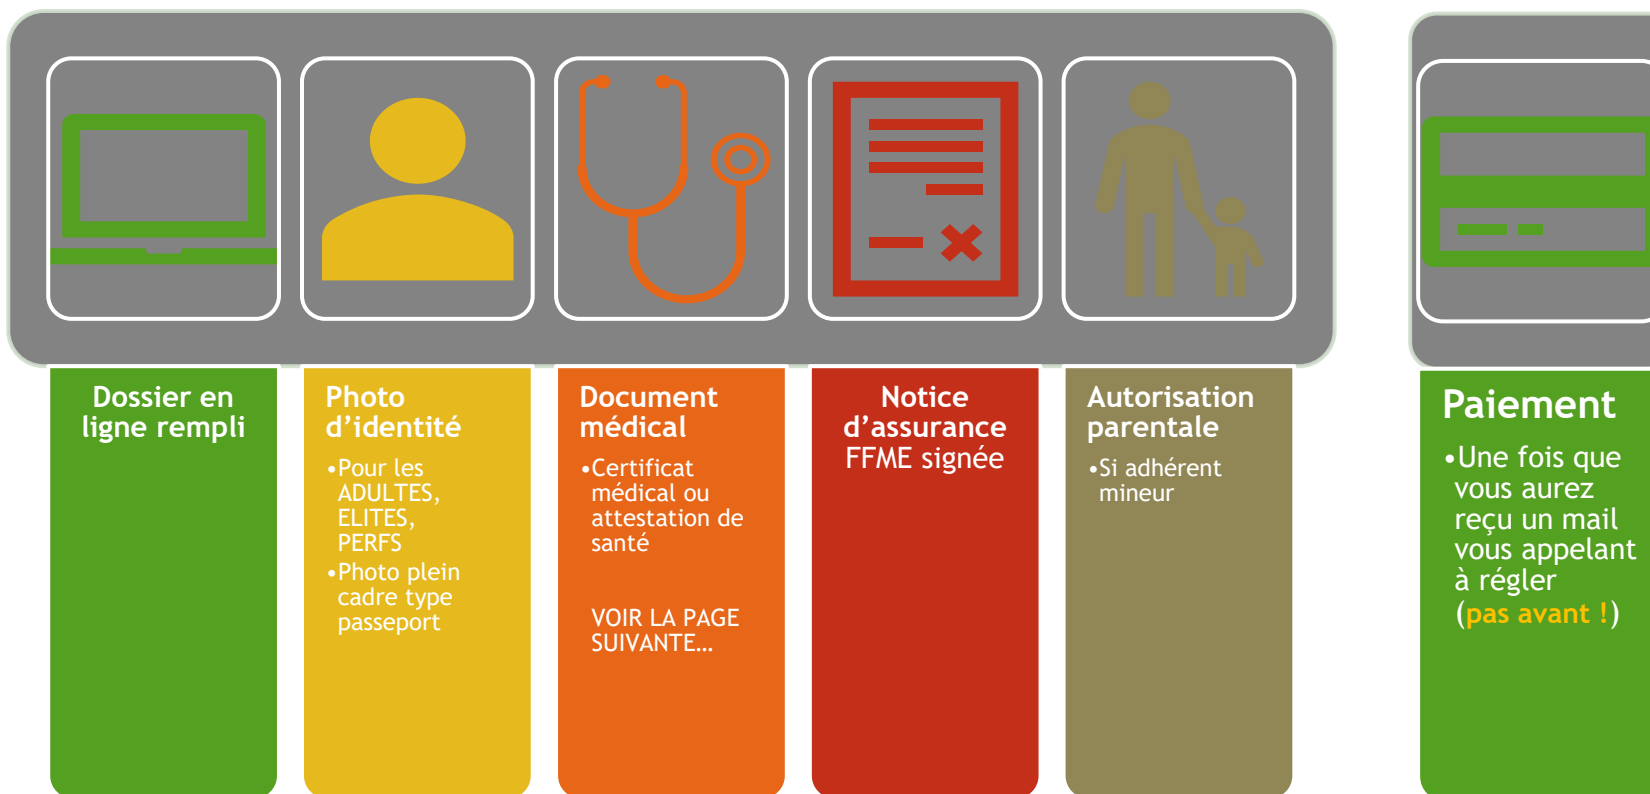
Dossier en ligne rempli

Photo d’identité

•Pour les ADULTES, ELITES, PERFS
•Photo plein cadre type passeport

Document médical

•Certificat médical ou attestation de santé

VOIR LA PAGE SUIVANTE…

Notice d’assurance FFME signée

Autorisation parentale

•Si adhérent mineur

Paiement

•Une fois que vous aurez reçu un mail vous appelant à régler (pas avant !)